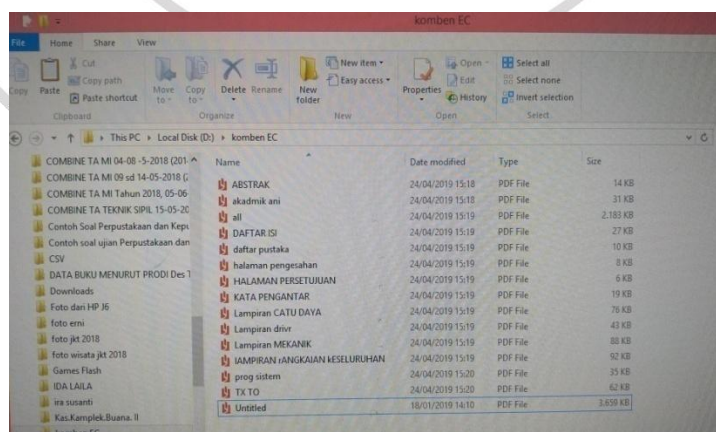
komben EC

File Home Share View

Copy Paste Cut Copy path Paste shortcut Clipboard

Move to Copy to Delete Rename Organize

New folder New item Easy access New

Properties Open Edit History Open

Select all Select none Invert selection Select

This PC › Local Disk (D:) › komben EC

COMBINE TA MI 04-08 -5-2018 (201
COMBINE TA MI 09 sd 14-05-2018 (
COMBINE TA MI Tahun 2018, 05-06
COMBINE TA TEKNIK SIPIL 15-05-20
Contoh Soal Perpustakaan dan Kepu
Contoh soal ujian Perpustakaan dan
CSV
DATA BUKU MENURUT PRODI Des T
Downloads
Foto dari HP J6
foto erni
foto jkt 2018
foto wisata jkt 2018
Games Flash
IDA LAILA
ira susanti
Kas.Kamplek.Buana. II

| Name | Date modified | Type | Size |
|---|---|---|---|
| ABSTRAK | 24/04/2019 15:18 | PDF File | 14 KB |
| akadmik ani | 24/04/2019 15:18 | PDF File | 31 KB |
| all | 24/04/2019 15:19 | PDF File | 2.183 KB |
| DAFTAR ISI | 24/04/2019 15:19 | PDF File | 27 KB |
| daftar pustaka | 24/04/2019 15:19 | PDF File | 10 KB |
| halaman pengesahan | 24/04/2019 15:19 | PDF File | 8 KB |
| HALAMAN PERSETUJUAN | 24/04/2019 15:19 | PDF File | 6 KB |
| KATA PENGANTAR | 24/04/2019 15:19 | PDF File | 19 KB |
| Lampiran CATU DAYA | 24/04/2019 15:19 | PDF File | 76 KB |
| Lampiran drivr | 24/04/2019 15:19 | PDF File | 43 KB |
| Lampiran MEKANIK | 24/04/2019 15:19 | PDF File | 88 KB |
| lAMPIRAN rANGKAIAN kESELURUHAN | 24/04/2019 15:19 | PDF File | 92 KB |
| prog sistem | 24/04/2019 15:20 | PDF File | 35 KB |
| TX TO | 24/04/2019 15:20 | PDF File | 62 KB |
| Untitled | 18/01/2019 14:10 | PDF File | 3.659 KB |